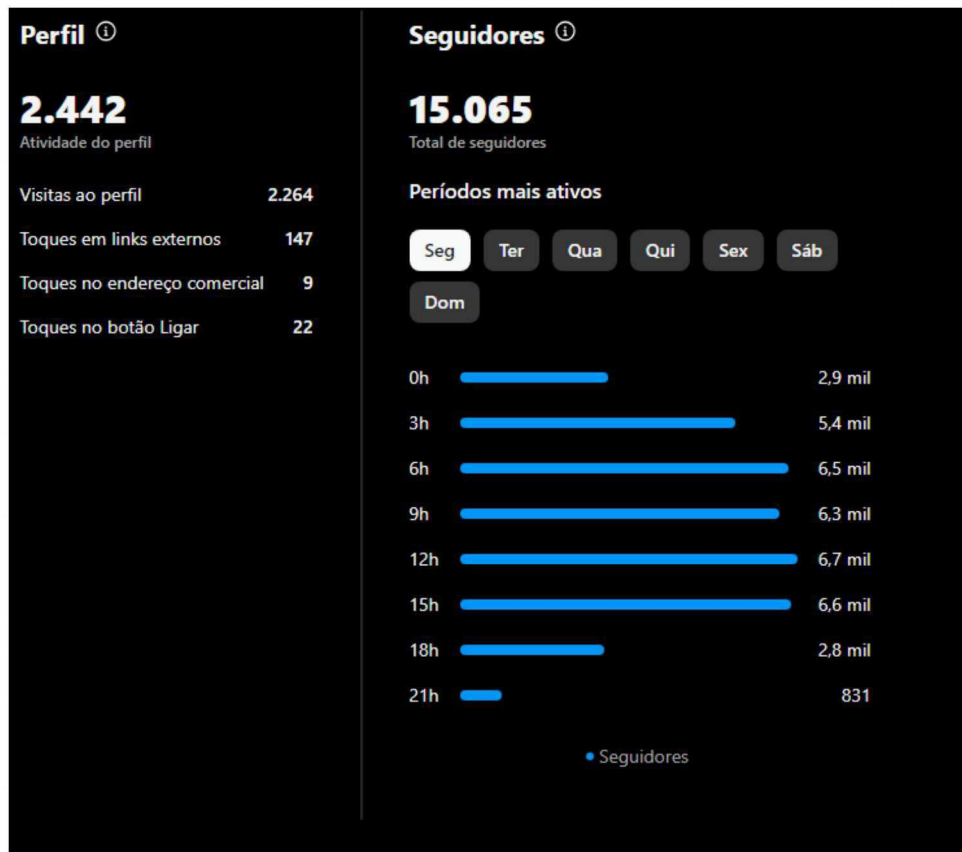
Perfil ⓘ

2.442
Atividade do perfil

| | |
|---|---|
| Visitas ao perfil | 2.264 |
| Toques em links externos | 147 |
| Toques no endereço comercial | 9 |
| Toques no botão Ligar | 22 |

Seguidores ⓘ

15.065
Total de seguidores

Períodos mais ativos

Seg Ter Qua Qui Sex Sáb Dom

| | |
|---|---|
| 0h | 2,9 mil |
| 3h | 5,4 mil |
| 6h | 6,5 mil |
| 9h | 6,3 mil |
| 12h | 6,7 mil |
| 15h | 6,6 mil |
| 18h | 2,8 mil |
| 21h | 831 |

• Seguidores